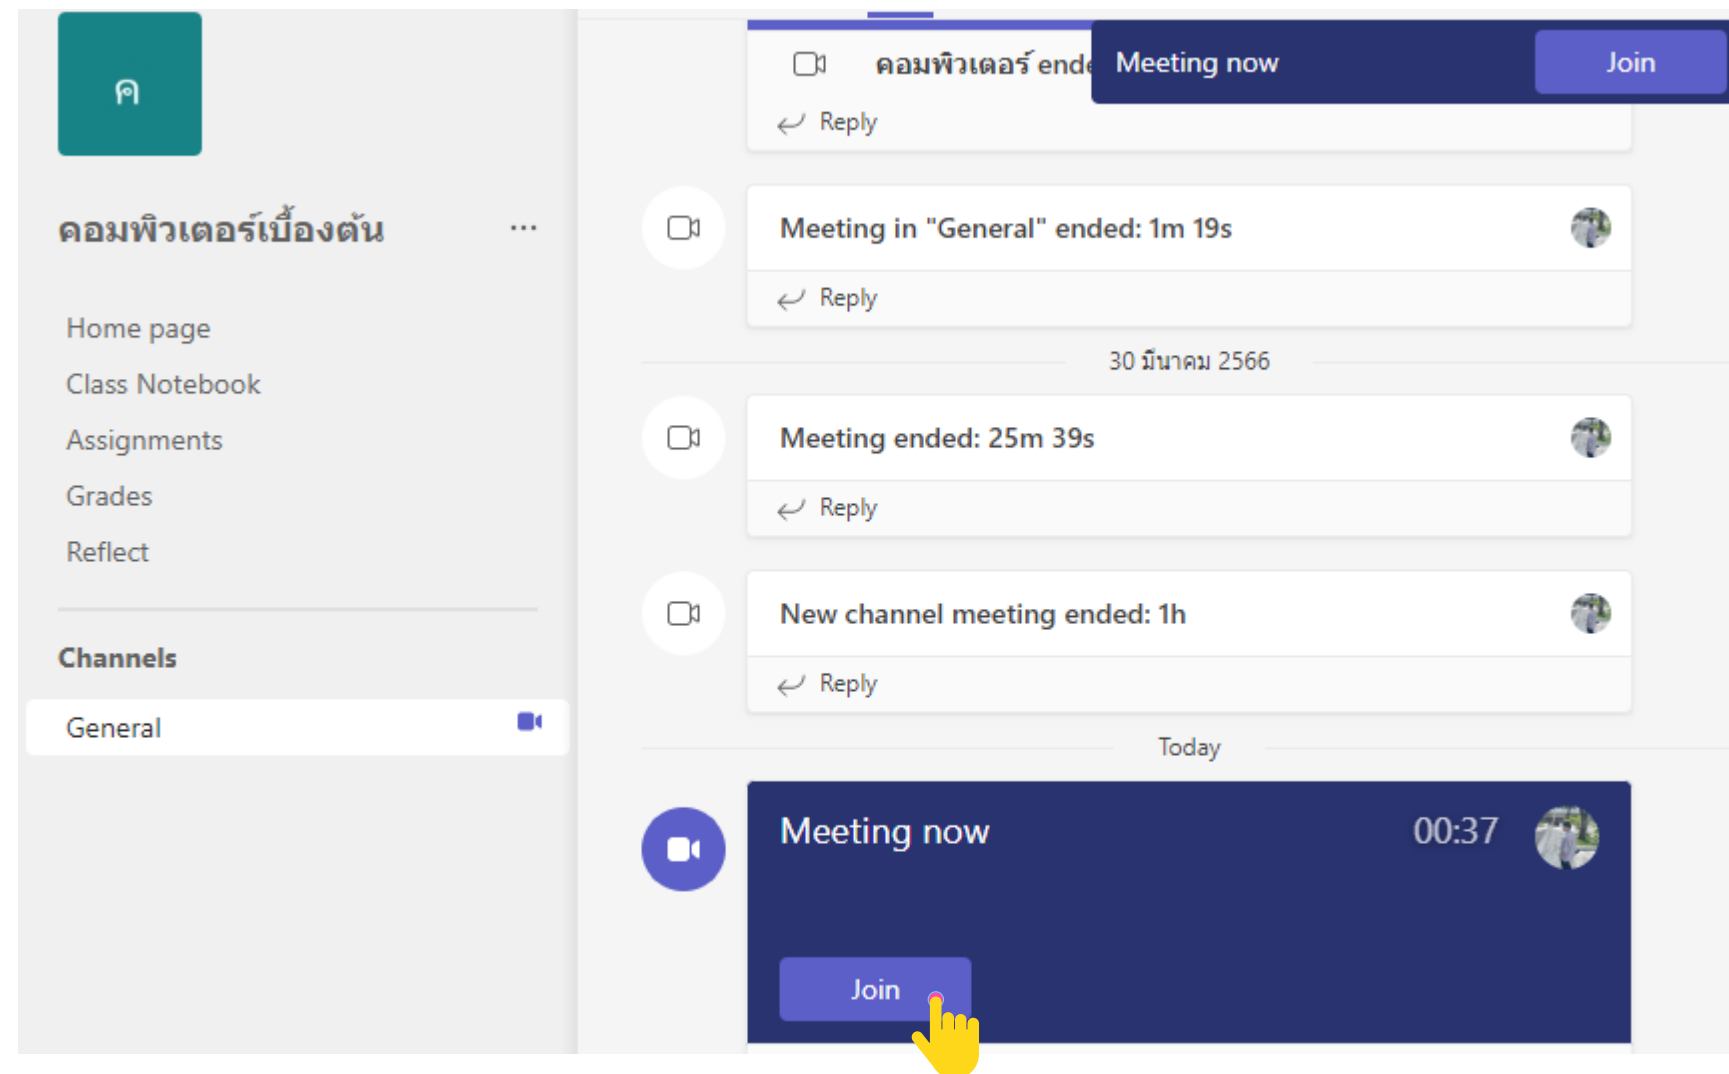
ค

คอมพิวเตอร์เบื้องต้น ...

Home page
Class Notebook
Assignments
Grades
Reflect

Channels

General

คอมพิวเตอร์ end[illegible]

Meeting now Join

Reply

Meeting in "General" ended: 1m 19s

Reply

30 มีนาคม 2566

Meeting ended: 25m 39s

Reply

New channel meeting ended: 1h

Reply

Today

Meeting now 00:37

Join